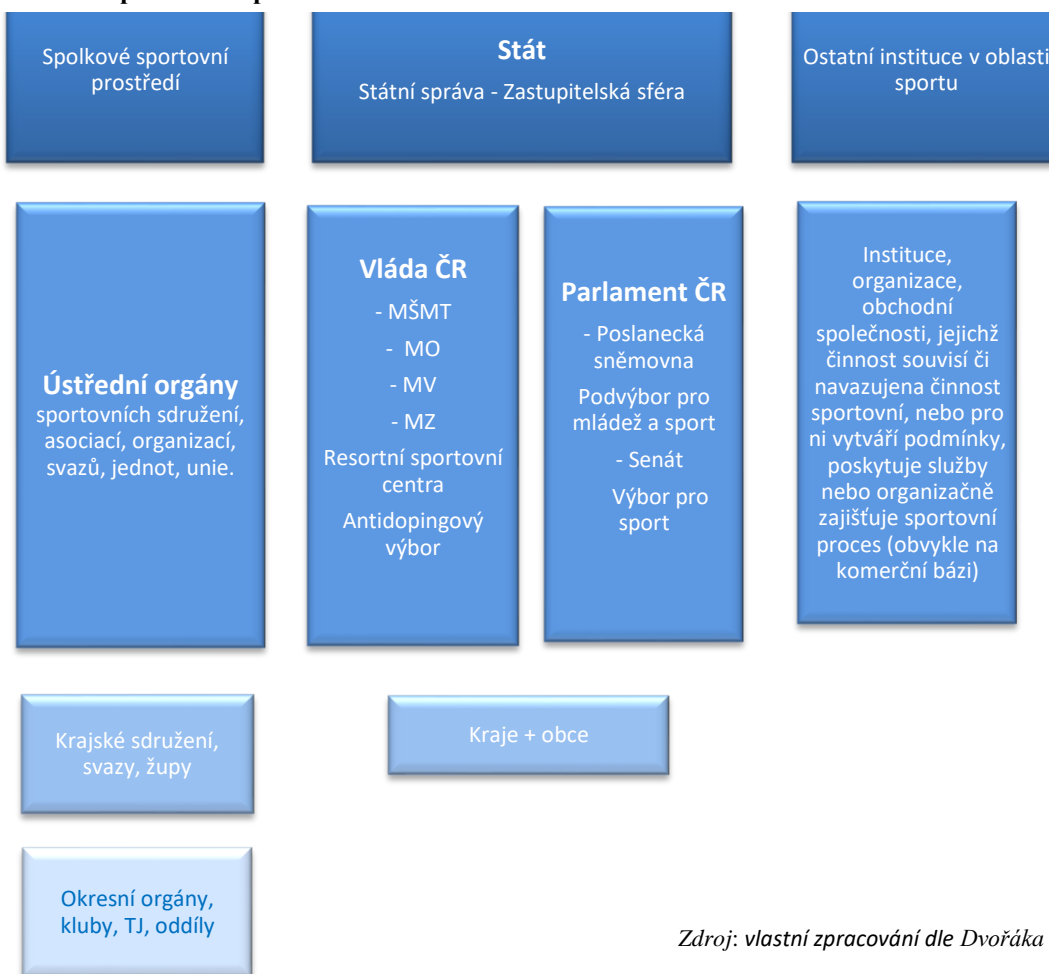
Spolkové sportovní prostředí

**Stát**
Státní správa - Zastupitelská sféra

Ostatní instituce v oblasti sportu

**Ústřední orgány** sportovních sdružení, asociací, organizací, svazů, jednot, unie.

**Vláda ČR**
- MŠMT
- MO
- MV
- MZ
Resortní sportovní centra
Antidopingový výbor

**Parlament ČR**
- Poslanecká sněmovna
Podvýbor pro mládež a sport
- Senát
Výbor pro sport

Instituce, organizace, obchodní společnosti, jejichž činnost souvisí či navazujena činnost sportovní, nebo pro ni vytváří podmínky, poskytuje služby nebo organizačně zajišťuje sportovní proces (obvykle na komerční bázi)

Krajské sdružení, svazy, župy

Kraje + obce

Okresní orgány, kluby, TJ, oddíly

Zdroj: vlastní zpracování dle Dvořáka